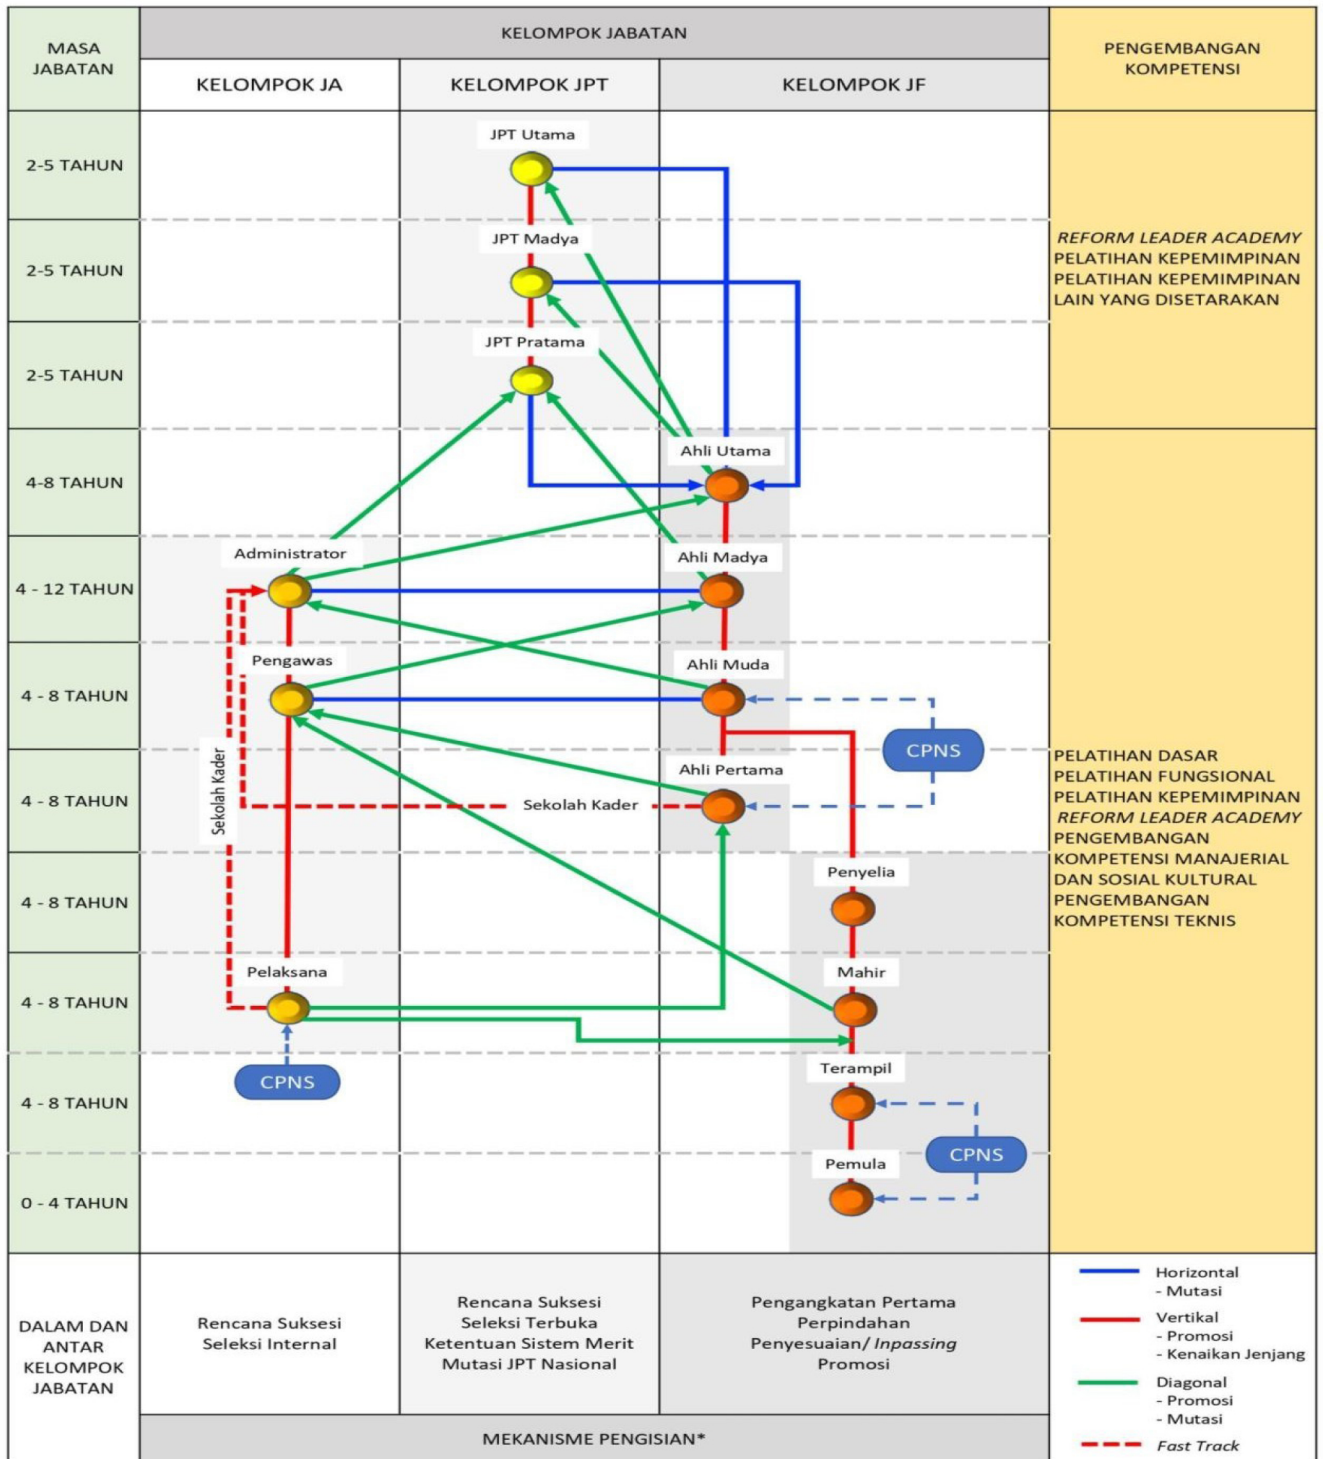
MASA JABATAN

KELOMPOK JABATAN

KELOMPOK JA

KELOMPOK JPT

KELOMPOK JF

PENGEMBANGAN KOMPETENSI

2-5 TAHUN
2-5 TAHUN
2-5 TAHUN
4-8 TAHUN
4 - 12 TAHUN
4 - 8 TAHUN
4 - 8 TAHUN
4 - 8 TAHUN
4 - 8 TAHUN
4 - 8 TAHUN
0 - 4 TAHUN

JPT Utama
JPT Madya
JPT Pratama
Ahli Utama
Administrator
Ahli Madya
Pengawas
Ahli Muda
CPNS
Ahli Pertama
Sekolah Kader
Sekolah Kader
Penyelia
Pelaksana
Mahir
CPNS
Terampil
CPNS
Pemula

*REFORM LEADER ACADEMY*
PELATIHAN KEPEMIMPINAN
PELATIHAN KEPEMIMPINAN LAIN YANG DISETARAKAN

PELATIHAN DASAR
PELATIHAN FUNGSIONAL
PELATIHAN KEPEMIMPINAN
*REFORM LEADER ACADEMY*
PENGEMBANGAN KOMPETENSI MANAJERIAL DAN SOSIAL KULTURAL
PENGEMBANGAN KOMPETENSI TEKNIS

DALAM DAN ANTAR KELOMPOK JABATAN

Rencana Suksesi
Seleksi Internal

Rencana Suksesi
Seleksi Terbuka
Ketentuan Sistem Merit
Mutasi JPT Nasional

Pengangkatan Pertama
Perpindahan
Penyesuaian/ *Inpassing*
Promosi

MEKANISME PENGISIAN*

Horizontal
- Mutasi
Vertikal
- Promosi
- Kenaikan Jenjang
Diagonal
- Promosi
- Mutasi
*Fast Track*